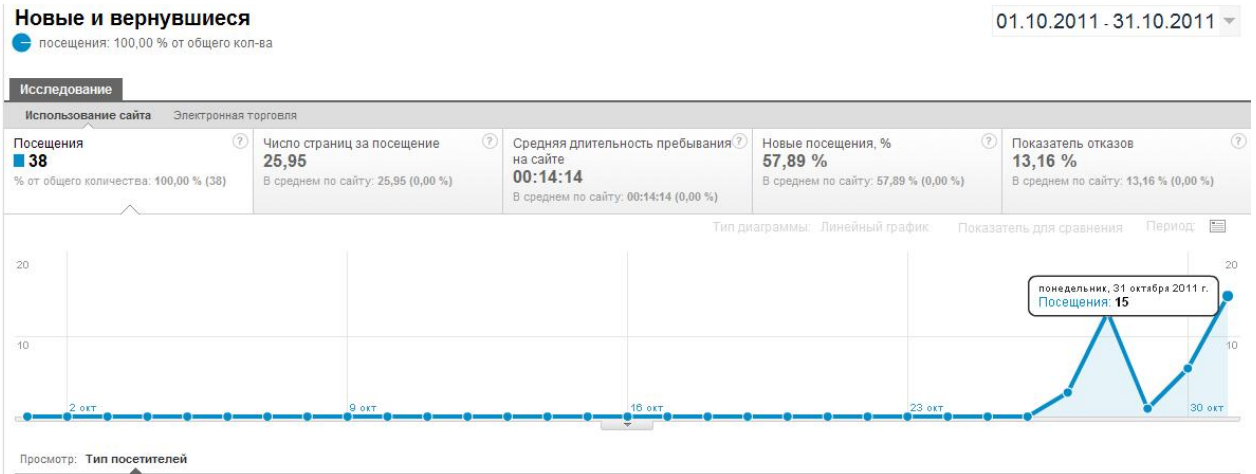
Новые и вернувшиеся
посещения: 100,00 % от общего кол-ва

01.10.2011 - 31.10.2011

Исследование

Использование сайта Электронная торговля

| Посещения | Число страниц за посещение | Средняя длительность пребывания на сайте | Новые посещения, % | Показатель отказов |
|---|---|---|---|---|
| 38 | 25,95 | 00:14:14 | 57,89 % | 13,16 % |
| % от общего количества: 100,00 % (38) | В среднем по сайту: 25,95 (0,00 %) | В среднем по сайту: 00:14:14 (0,00 %) | В среднем по сайту: 57,89 % (0,00 %) | В среднем по сайту: 13,16 % (0,00 %) |

Тип диаграммы: Линейный график Показатель для сравнения Период:

20
10
20
10

понедельник, 31 октября 2011 г.
Посещения: 15

2 окт
9 окт
16 окт
23 окт
30 окт

Просмотр: Тип посетителей